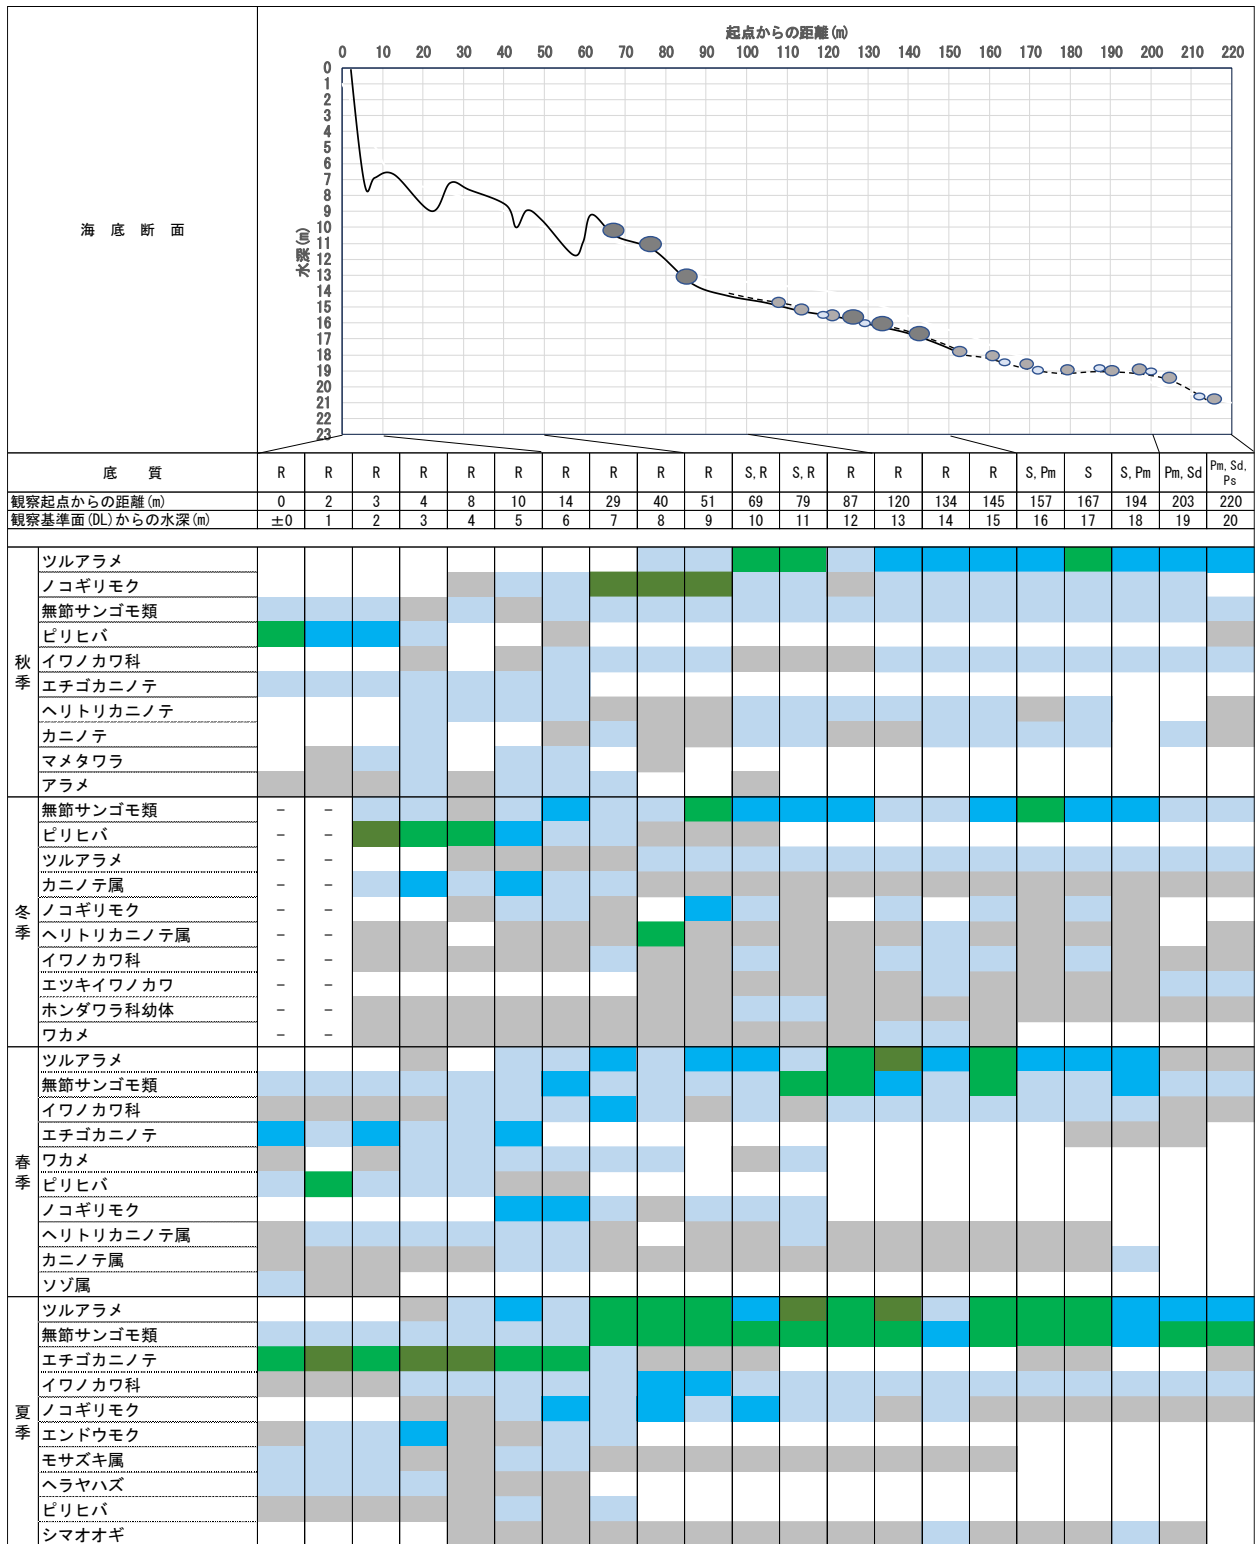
海 底 断 面

起点からの距離(m)

0 10 20 30 40 50 60 70 80 90 100 110 120 130 140 150 160 170 180 190 200 210 220

水深(m)

0 1 2 3 4 5 6 7 8 9 10 11 12 13 14 15 16 17 18 19 20 21 22 23

| 底 質 | R | R | R | R | R | R | R | R | R | R | S, R | S, R | R | R | R | R | S, Pm | S | S, Pm | Pm, Sd | Pm, Sd, Ps |
|---|---|---|---|---|---|---|---|---|---|---|---|---|---|---|---|---|---|---|---|---|---|
| 観察起点からの距離(m) | 0 | 2 | 3 | 4 | 8 | 10 | 14 | 29 | 40 | 51 | 69 | 79 | 87 | 120 | 134 | 145 | 157 | 167 | 194 | 203 | 220 |
| 観察基準面(DL)からの水深(m) | ±0 | 1 | 2 | 3 | 4 | 5 | 6 | 7 | 8 | 9 | 10 | 11 | 12 | 13 | 14 | 15 | 16 | 17 | 18 | 19 | 20 |

秋季
ツルアラメ
ノコギリモク
無節サンゴモ類
ピリヒバ
イワノカワ科
エチゴカニノテ
ヘリトリカニノテ
カニノテ
マメタワラ
アラメ

冬季
無節サンゴモ類 – –
ピリヒバ – –
ツルアラメ – –
カニノテ属 – –
ノコギリモク – –
ヘリトリカニノテ属 – –
イワノカワ科 – –
エツキイワノカワ – –
ホンダワラ科幼体 – –
ワカメ – –

春季
ツルアラメ
無節サンゴモ類
イワノカワ科
エチゴカニノテ
ワカメ
ピリヒバ
ノコギリモク
ヘリトリカニノテ属
カニノテ属
ソゾ属

夏季
ツルアラメ
無節サンゴモ類
エチゴカニノテ
イワノカワ科
ノコギリモク
エンドウモク
モサズキ属
ヘラヤハズ
ピリヒバ
シマオオギ